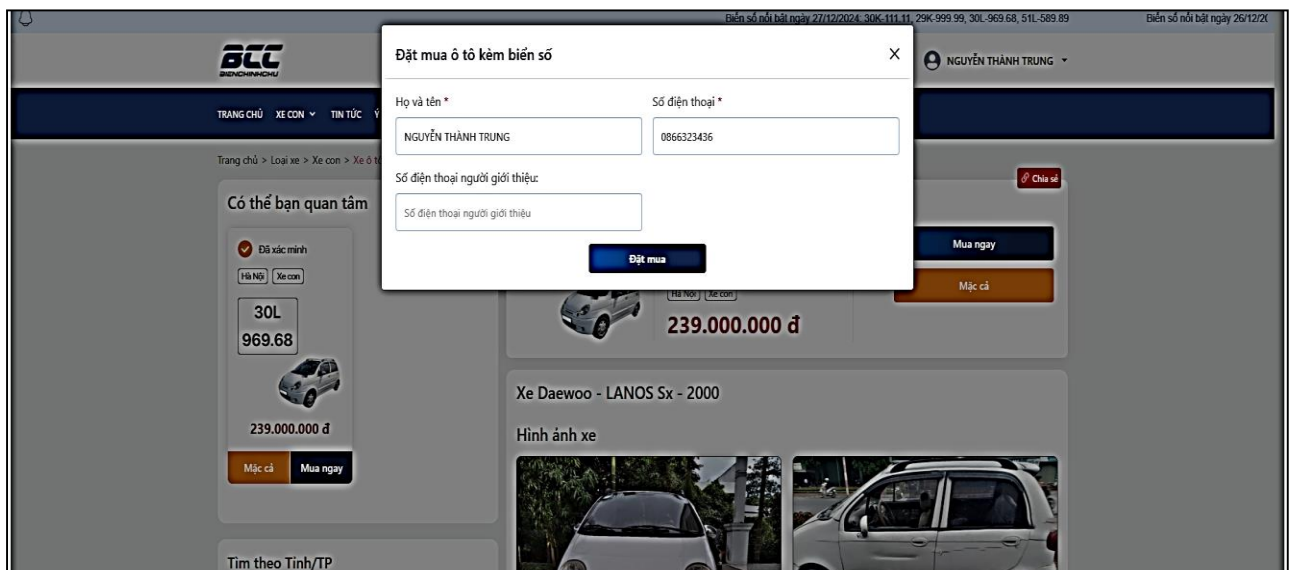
Biển số nổi bật ngày 27/12/2024: 30K-111.11, 29K-999.99, 30L-969.68, 51L-589.89 Biển số nổi bật ngày 26/12/2(

BCC
BIENCHINHCHU

NGUYỄN THÀNH TRUNG

TRANG CHỦ XE CON TIN TỨC Ý

Trang chủ > Loại xe > Xe con > Xe ô tô

Chia sẻ

Có thể bạn quan tâm

Đã xác minh

Hà Nội Xe con

30L
969.68

239.000.000 đ

Mặc cả Mua ngay

Tìm theo Tỉnh/TP

Mua ngay

Mặc cả

Hà Nội Xe con

239.000.000 đ

Xe Daewoo - LANOS Sx - 2000

Hình ảnh xe

Đặt mua ô tô kèm biển số

Họ và tên *

NGUYỄN THÀNH TRUNG

Số điện thoại *

0866323436

Số điện thoại người giới thiệu:

Số điện thoại người giới thiệu

Đặt mua